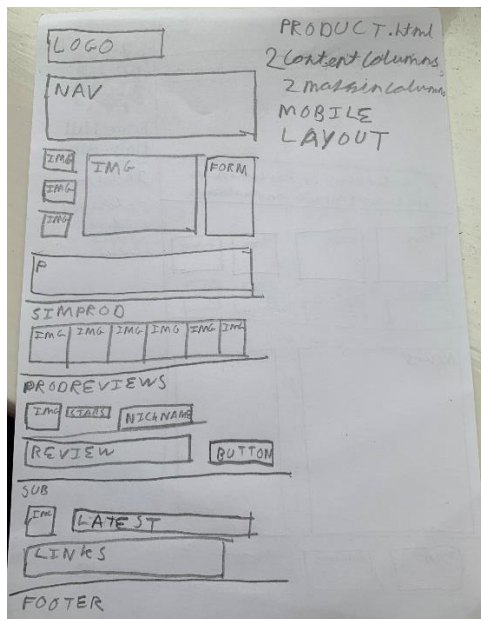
LOGO

PRODUCT.html
2 Content columns,
2 margin columns
MOBILE
LAYOUT

NAV

IMG
IMG
IMG
IMG
FORM

P

SIMPROD
IMG IMG IMG IMG IMG IMG

PRODREVIEWS
IMG STARS NICKNAME
REVIEW
BUTTON

SUB
IMG
LATEST
LINKS

FOOTER